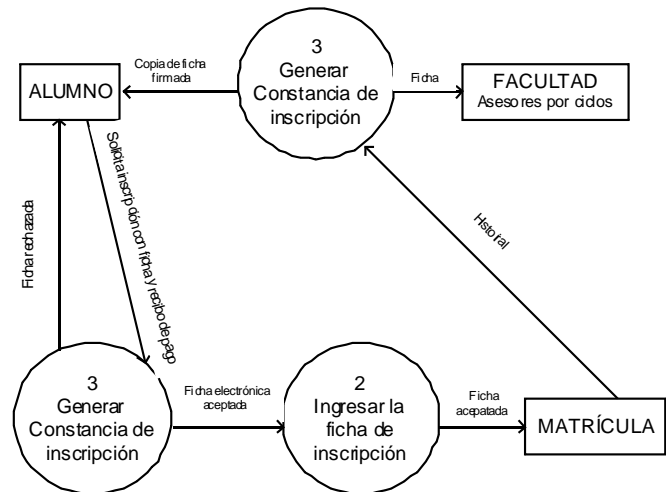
ALUMNO

Copia de ficha firmada

3
Generar
Constancia de
inscripción

Ficha

FACULTAD
Asesores por ciclos

Solicita inscripción con ficha y recibo de pago

Ficha rechazada

Historial

3
Generar
Constancia de
inscripción

Ficha electrónica aceptada

2
Ingresar la
ficha de
inscripción

Ficha acepatada

MATRÍCULA